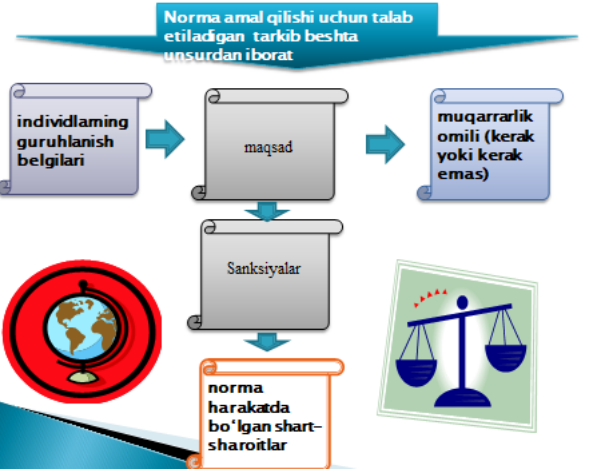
Norma amal qilishi uchun talab etiladigan tarkib beshta unsurdan iborat

individlarning guruhlanish belgilari

maqsad

muqarrarlik omili (kerak yoki kerak emas)

Sanksiyalar

norma harakatda bo'lgan shart-sharoitlar